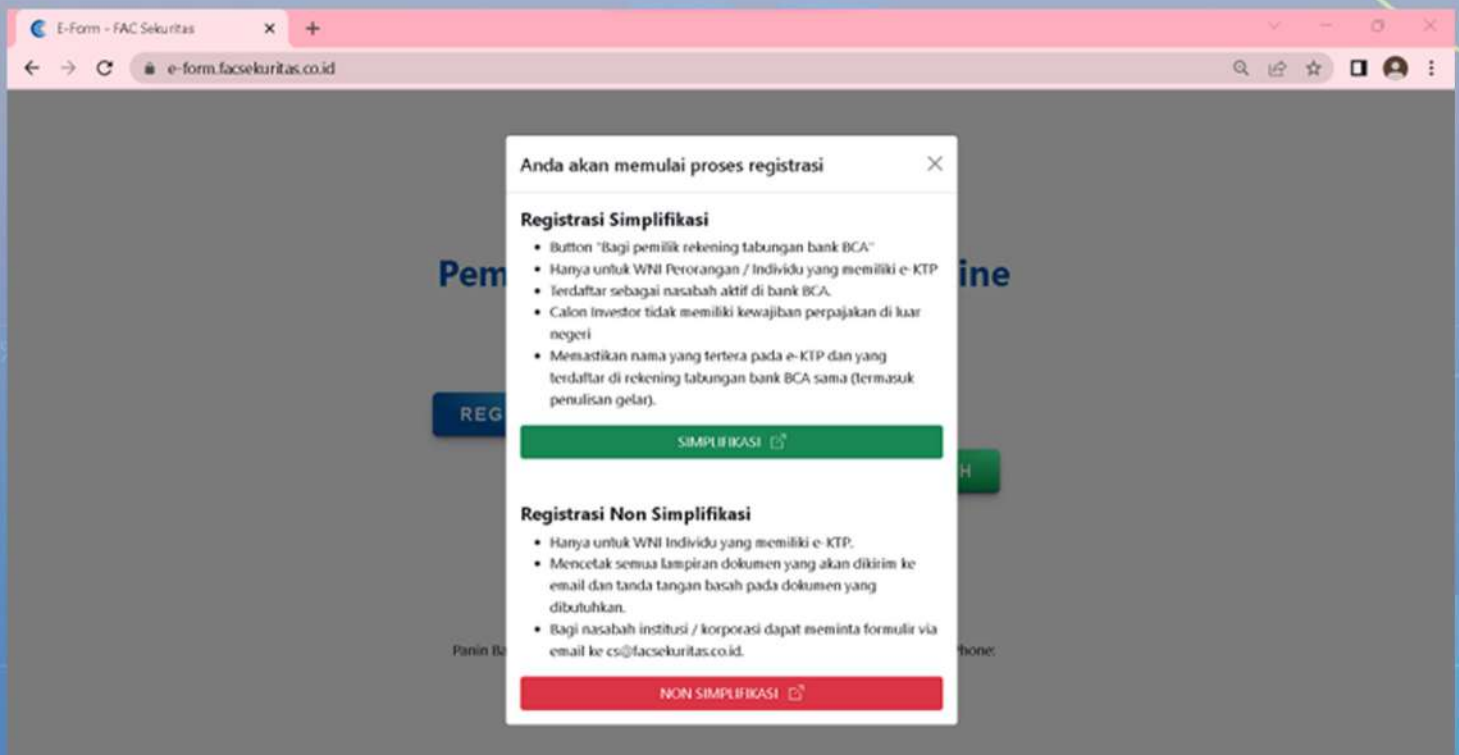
E-Form - FAC Sekuritas

e-form.facsekuritas.co.id

Pem ine

REG

H

Panin Ba hone:

Anda akan memulai proses registrasi

Registrasi Simplifikasi

- Button "Bagi pemilik rekening tabungan bank BCA"
- Hanya untuk WNI Perorangan / Individu yang memiliki e-KTP
- Terdaftar sebagai nasabah aktif di bank BCA.
- Calon Investor tidak memiliki kewajiban perpajakan di luar negeri
- Memastikan nama yang tertera pada e-KTP dan yang terdaftar di rekening tabungan bank BCA sama (termasuk penulisan gelar).

SIMPLIFIKASI

Registrasi Non Simplifikasi

- Hanya untuk WNI Individu yang memiliki e-KTP.
- Mencetak semua lampiran dokumen yang akan dikirim ke email dan tanda tangan basah pada dokumen yang dibutuhkan.
- Bagi nasabah institusi / korporasi dapat meminta formulir via email ke cs@facsekuritas.co.id.

NON SIMPLIFIKASI